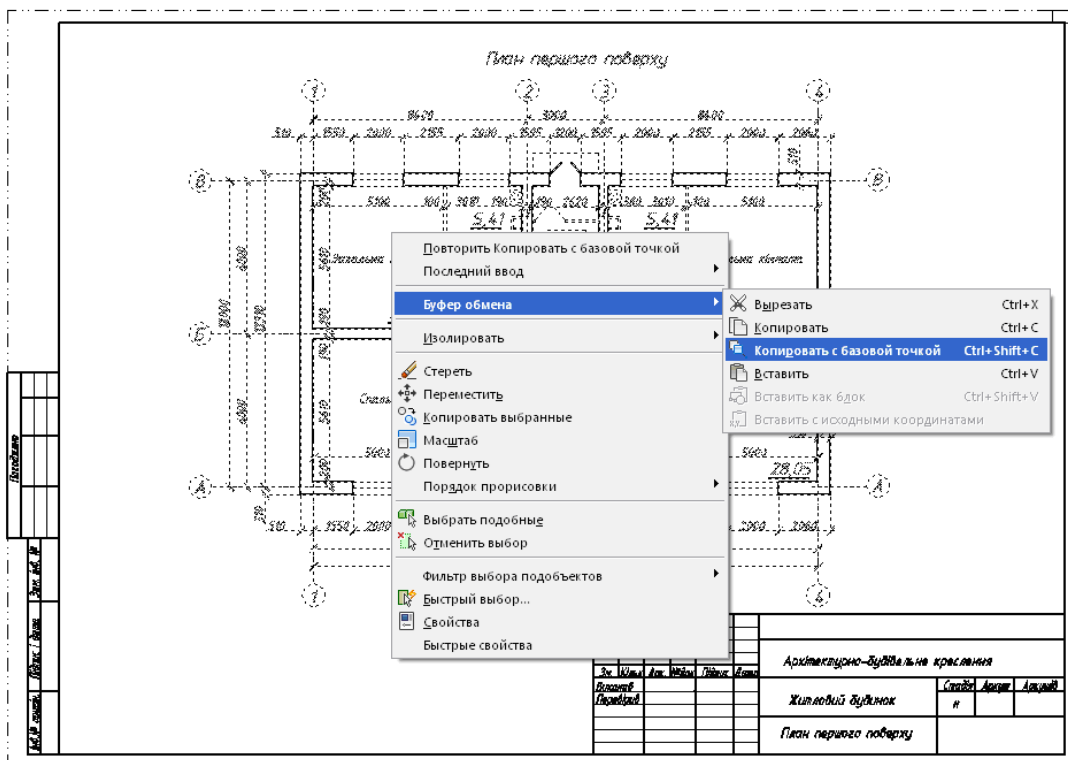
План першого поверху

1 2 3 4

8620 3000 8620

510 3550 2000 2155 2000 1595 3000 1595 2000 2155 2000 2060

В В

Б Б

А А

5.41 5.41

28.05

Повторить Копировать с базовой точкой
Последний ввод
Буфер обмена
Изолировать
Стереть
Переместить
Копировать выбранные
Масштаб
Повернуть
Порядок прорисовки
Выбрать подобные
Отменить выбор
Фильтр выбора подобъектов
Быстрый выбор...
Свойства
Быстрые свойства

Вырезать Ctrl+X
Копировать Ctrl+C
Копировать с базовой точкой Ctrl+Shift+C
Вставить Ctrl+V
Вставить как блок Ctrl+Shift+V
Вставить с исходными координатами

Архітектурно-будівельне креслення
Житловий будинок
План першого поверху
Стадія Аркуш Аркушів
Зм. Кільк. Арк. №док. Підпис Дата
Виконав Перевірив
Погоджено
Інв. № ориг.
Підпис і дата
Взам. інв. №
Інв. № дубл.